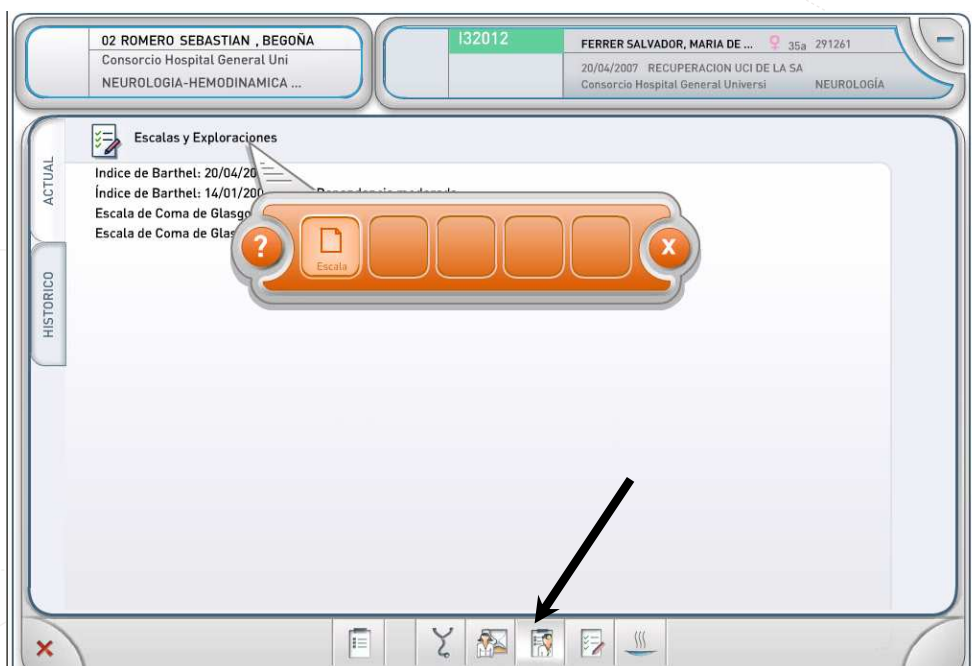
02 ROMERO SEBASTIAN , BEGOÑA
Consorcio Hospital General Uni
NEUROLOGIA-HEMODINAMICA ...

I32012

FERRER SALVADOR, MARIA DE ... 35a 291261
20/04/2007 RECUPERACION UCI DE LA SA
Consorcio Hospital General Universi NEUROLOGÍA

Escalas y Exploraciones

ACTUAL

HISTORICO

Indice de Barthel: 20/04/20
Índice de Barthel: 14/01/20 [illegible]
Escala de Coma de Glasgo
Escala de Coma de Glas

?
Escala
X